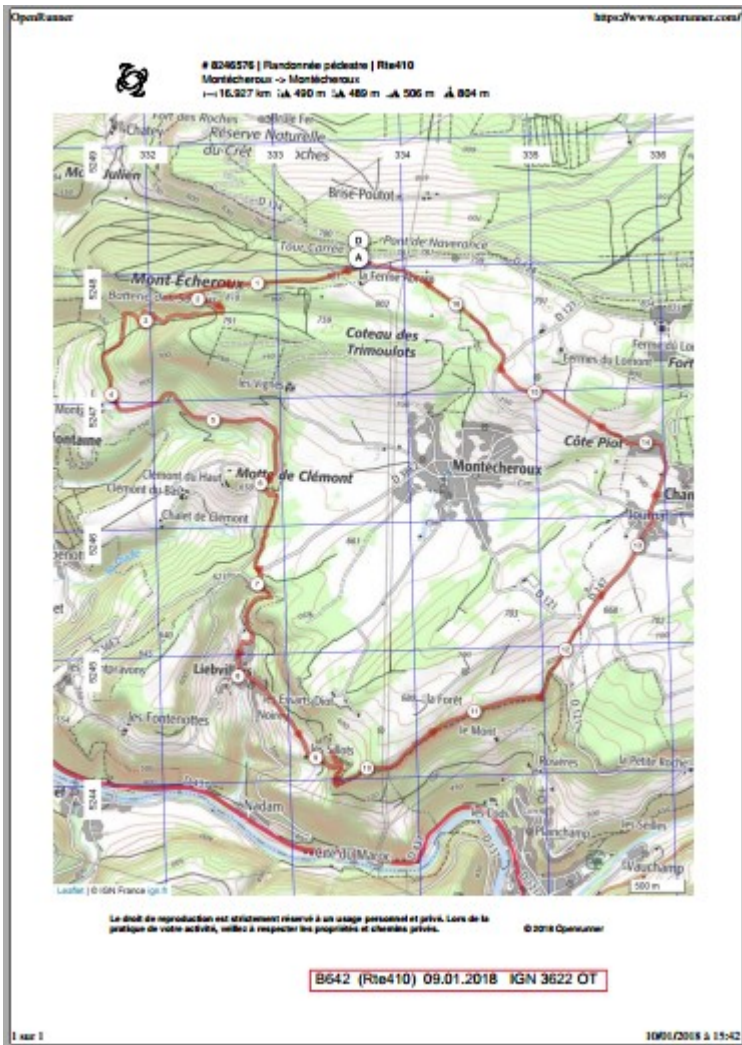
OpenRunner

https://www.openrunner.com/

# 8246576 | Randonnée pédestre | Rte410
Montécheroux -> Montécheroux
16.927 km 490 m 489 m 506 m 804 m

Fort des Roches
Réserve Naturelle du Crêt des Roches
Chatey
Julien
332
333
334
335
336
Brise-Poutot
Tour Carrée
D
A
Pont de Naverance
Mont-Écheroux
La Ferme Ferrée
Coteau des Trimoulots
Fermes du Lomont
Fort
Les Vignes
Montécheroux
Côte Piot
Motte de Clément
Clément du Haut
Clément du Bas
Chalet de Clément
Chan
Liebvillers
Les Fonteneottes
la Forêt
le Mont
Rouëres
Les Sellots
Nadam
Planchamp
Vauchamp
Les Seilles
le Petite Roche
5249
5248
5247
5246
5245
5244
1
2
3
4
5
6
7
8
9
10
11
12
13
14
15
16
500 m
Leaflet | © IGN France

Le droit de reproduction est strictement réservé à un usage personnel et privé. Lors de la pratique de votre activité, veillez à respecter les propriétés et chemins privés.

© 2018 Openrunner

B642 (Rte410) 09.01.2018 IGN 3622 OT

1 sur 1

10/01/2018 à 15:42